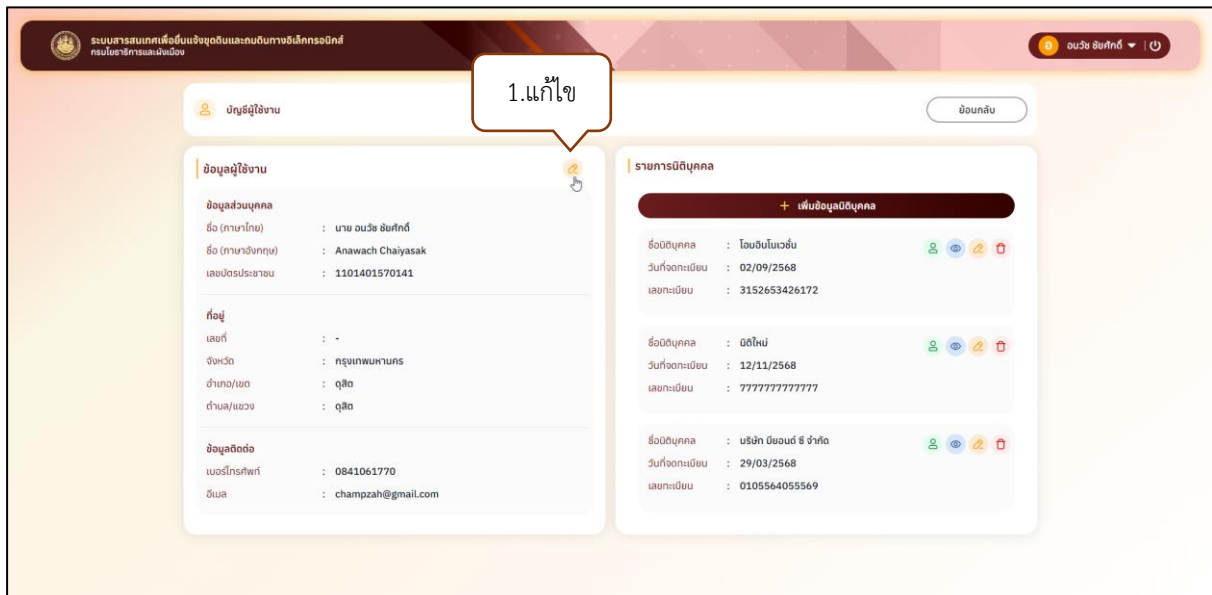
ระบบสารสนเทศเพื่อยื่นแจ้งขุดดินและถมดินทางอิเล็กทรอนิกส์
กรมโยธาธิการและผังเมือง

อ อนวัช ชัยศักดิ์

1.แก้ไข

บัญชีผู้ใช้งาน

ย้อนกลับ

ข้อมูลผู้ใช้งาน

ข้อมูลส่วนบุคคล
ชื่อ (ภาษาไทย) : นาย อนวัช ชัยศักดิ์
ชื่อ (ภาษาอังกฤษ) : Anawach Chaiyasak
เลขบัตรประชาชน : 1101401570141

ที่อยู่
เลขที่ : -
จังหวัด : กรุงเทพมหานคร
อำเภอ/เขต : ดุสิต
ตำบล/แขวง : ดุสิต

ข้อมูลติดต่อ
เบอร์โทรศัพท์ : 0841061770
อีเมล : champzah@gmail.com

รายการนิติบุคคล

+ เพิ่มข้อมูลนิติบุคคล

ชื่อนิติบุคคล : โฮมอินโนเวชั่น
วันที่จดทะเบียน : 02/09/2568
เลขทะเบียน : 3152653426172

ชื่อนิติบุคคล : นิติใหม่
วันที่จดทะเบียน : 12/11/2568
เลขทะเบียน : 7777777777777

ชื่อนิติบุคคล : บริษัท บียอนด์ ซี จำกัด
วันที่จดทะเบียน : 29/03/2568
เลขทะเบียน : 0105564055569